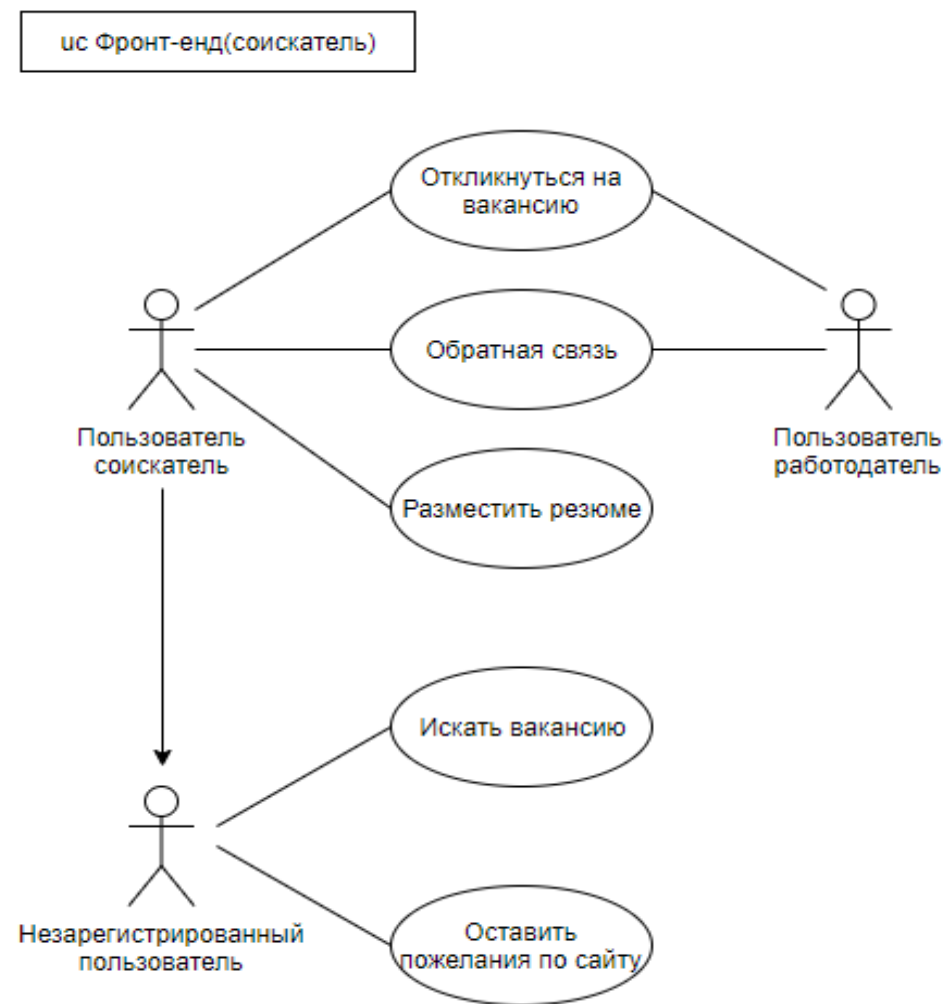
uc Фронт-енд(соискатель)

Откликнуться на вакансию

Обратная связь

Разместить резюме

Пользователь соискатель

Пользователь работодатель

Искать вакансию

Оставить пожелания по сайту

Незарегистрированный пользователь